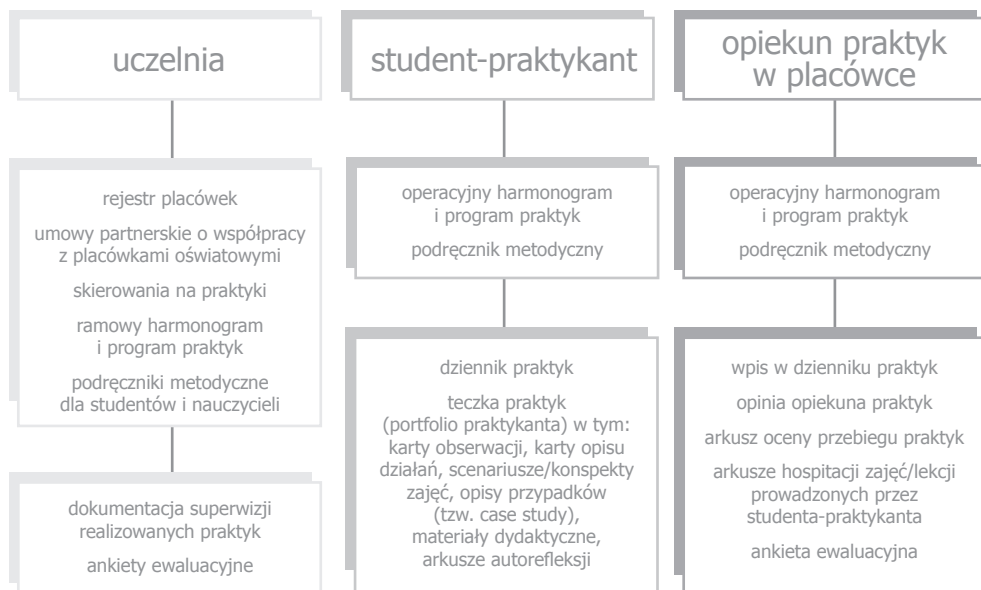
uczelnia

rejestr placówek

umowy partnerskie o współpracy z placówkami oświatowymi

skierowania na praktyki

ramowy harmonogram i program praktyk

podręczniki metodyczne dla studentów i nauczycieli

dokumentacja superwizji realizowanych praktyk

ankiety ewaluacyjne

student-praktykant

operacyjny harmonogram i program praktyk

podręcznik metodyczny

dziennik praktyk

teczka praktyk (portfolio praktykanta) w tym: karty obserwacji, karty opisu działań, scenariusze/konspekty zajęć, opisy przypadków (tzw. case study), materiały dydaktyczne, arkusze autorefleksji

opiekun praktyk w placówce

operacyjny harmonogram i program praktyk

podręcznik metodyczny

wpis w dzienniku praktyk

opinia opiekuna praktyk

arkusz oceny przebiegu praktyk

arkusze hospitacji zajęć/lekcji prowadzonych przez studenta-praktykanta

ankieta ewaluacyjna